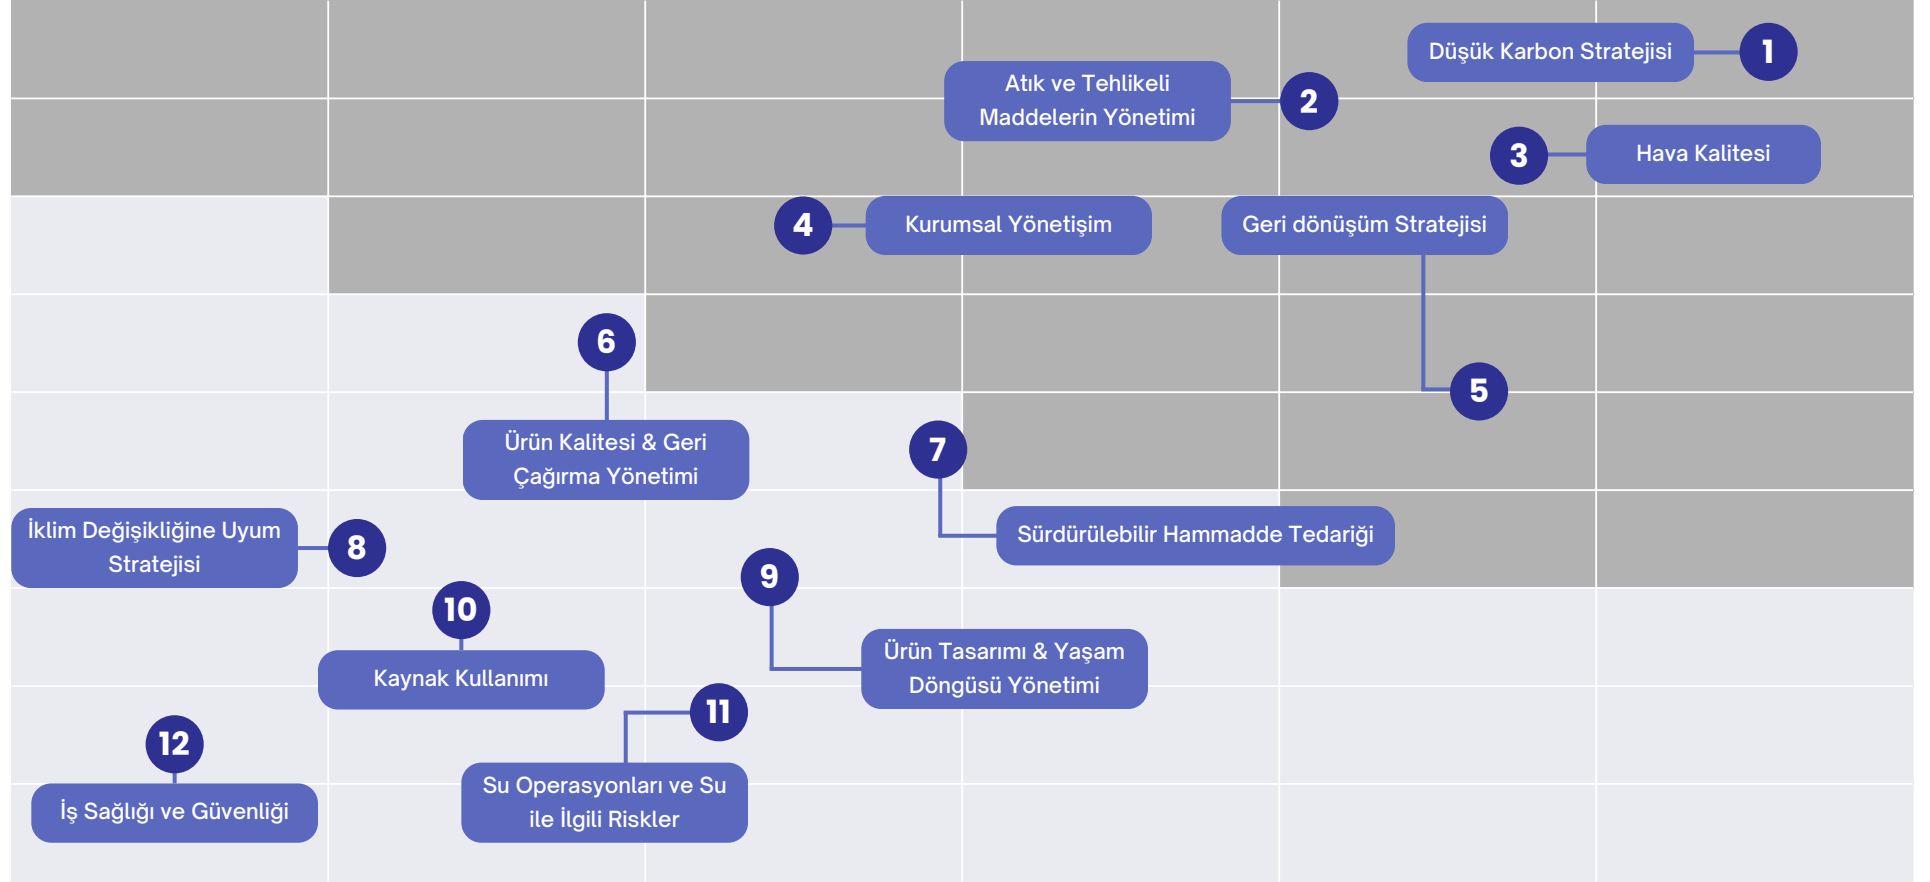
1 Düşük Karbon Stratejisi

2 Atık ve Tehlikeli Maddelerin Yönetimi

3 Hava Kalitesi

4 Kurumsal Yönetişim

5 Geri dönüşüm Stratejisi

6 Ürün Kalitesi & Geri Çağırma Yönetimi

7 Sürdürülebilir Hammadde Tedariği

8 İklim Değişikliğine Uyum Stratejisi

9 Ürün Tasarımı & Yaşam Döngüsü Yönetimi

10 Kaynak Kullanımı

11 Su Operasyonları ve Su ile İlgili Riskler

12 İş Sağlığı ve Güvenliği